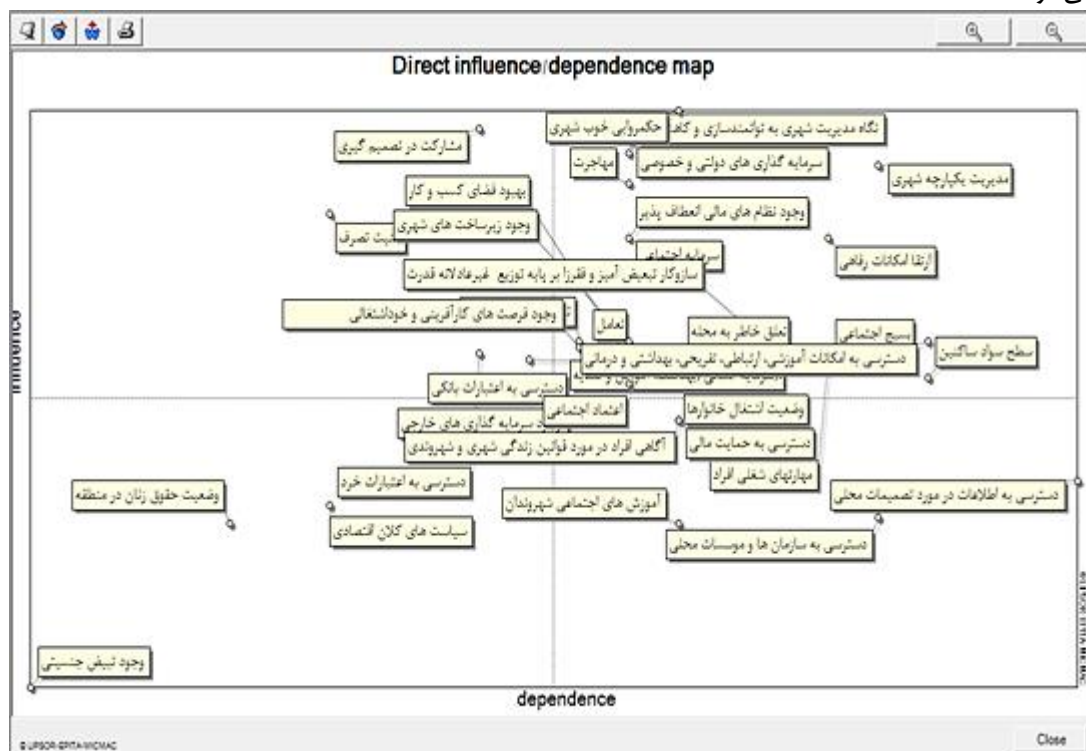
Direct influence/dependence map

influence

dependence

مشارکت در تصمیم گیری
حکمروایی خوب شهری
نگاه مدیریت شهری به توانمندسازی و کاهش
مهاجرت
سرمایه گذاری های دولتی و خصوصی
مدیریت یکپارچه شهری
بهبود فضای کسب و کار
وجود زیرساخت های شهری
وجود نظام های مالی انعطاف پذیر
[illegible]یت تصرف
سرمایه اجتماعی
ارتقا امکانات رفاهی
سازوکار تبعیض آمیز و قدرت توزیع غیرعادلانه قدرت
وجود فرصت های کارآفرینی و خوداشتغالی
تعامل
تعلق خاطر به محله
بسیج اجتماعی
سطح سواد ساکنین
دسترسی به امکانات آموزشی، ارتباطی، تفریحی، بهداشتی و درمانی
دسترسی به اعتبارات بانکی
اعتماد اجتماعی
وضعیت اشتغال خانوارها
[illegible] سرمایه گذاری های خارجی
آگاهی افراد در مورد قوانین زندگی شهری و شهروندی
دسترسی به حمایت مالی
مهارتهای شغلی افراد
وضعیت حقوق زنان در منطقه
دسترسی به اعتبارات خرد
آموزش های اجتماعی شهروندان
دسترسی به اطلاعات در مورد تصمیمات محلی
سیاست های کلان اقتصادی
دسترسی به سازمان ها و موسسات محلی
وجود تبعیض جنسیتی

© LIPSOR-EPITA-MICMAC
Close